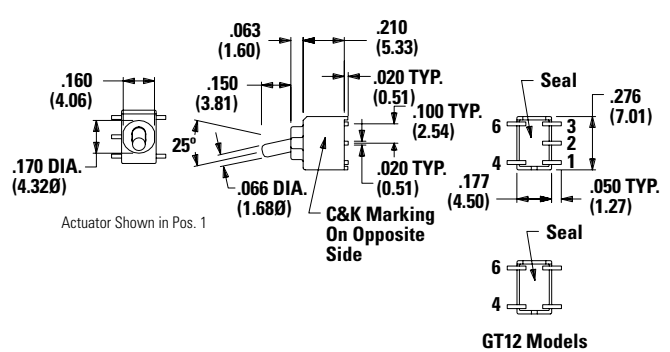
.063
(1.60)

.210
(5.33)

.160
(4.06)

.150
(3.81)

.020 TYP.
(0.51)

.100 TYP.
(2.54)

Seal

.276
(7.01)

6
3
2
4
1

25°

.170 DIA.
(4.32Ø)

.066 DIA.
(1.68Ø)

.020 TYP.
(0.51)

.177
(4.50)

.050 TYP.
(1.27)

Actuator Shown in Pos. 1

C&K Marking On Opposite Side

Seal

6
4

GT12 Models